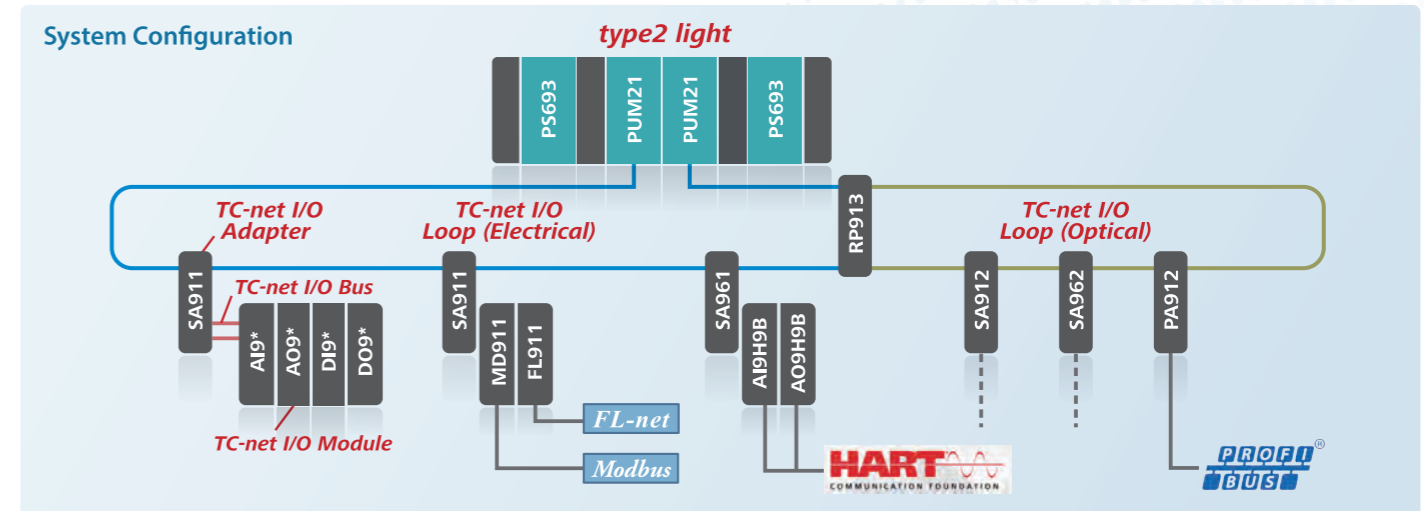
System Configuration

type2 light

PS693
PUM21
PUM21
PS693

TC-net I/O Adapter
TC-net I/O Loop (Electrical)
RP913
TC-net I/O Loop (Optical)

SA911
TC-net I/O Bus
AI9*
AO9*
DI9*
DO9*
TC-net I/O Module

SA911
MD911
FL911
FL-net
Modbus

SA961
AI9H9B
AO9H9B
HART
COMMUNICATION FOUNDATION

SA912
SA962
PA912
PROFI BUS ®